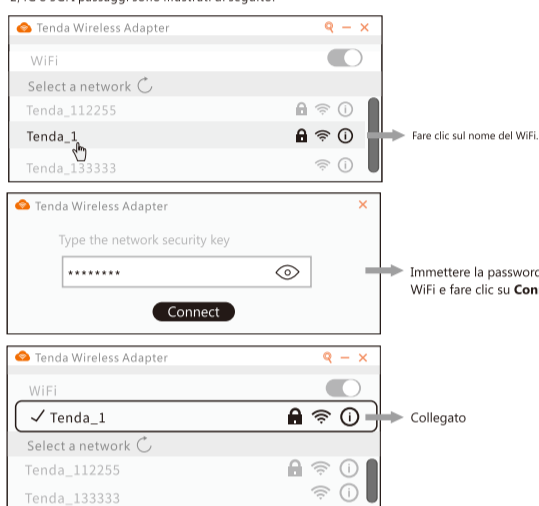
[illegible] passaggi sono illustrati di seguito.

Tenda Wireless Adapter

WiFi

Select a network

Tenda_112255

Tenda_1

Tenda_133333

Fare clic sul nome del WiFi.

Tenda Wireless Adapter

Type the network security key

********

Connect

Immettere la passwor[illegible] WiFi e fare clic su **Con**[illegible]

Tenda Wireless Adapter

WiFi

✓ Tenda_1

Select a network

Tenda_112255

Tenda_133333

Collegato